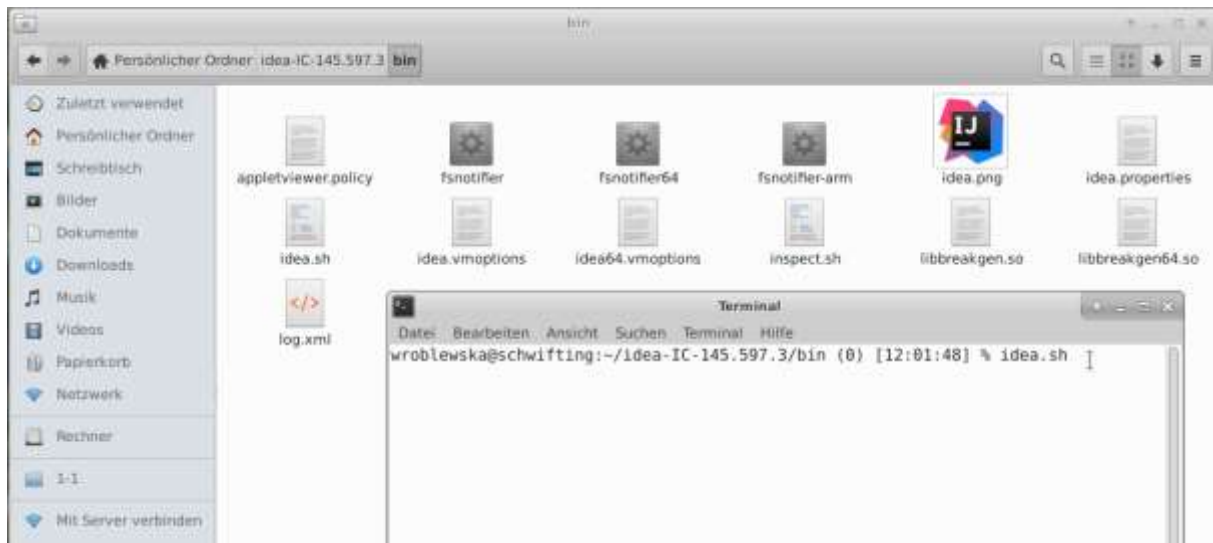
bin

Persönlicher Ordner idea-IC-145.597.3 bin

Zuletzt verwendet
Persönlicher Ordner
Schreibtisch
Bilder
Dokumente
Downloads
Musik
Videos
Papierkorb
Netzwerk
Rechner
1-1
Mit Server verbinden

appletviewer.policy
fsnotifier
fsnotifier64
fsnotifier-arm
idea.png
idea.properties
idea.sh
idea.vmoptions
idea64.vmoptions
inspect.sh
libbreakgen.so
libbreakgen64.so
log.xml

IJ

Terminal
Datei Bearbeiten Ansicht Suchen Terminal Hilfe
wroblewska@schwifting:~/idea-IC-145.597.3/bin (0) [12:01:48] % idea.sh